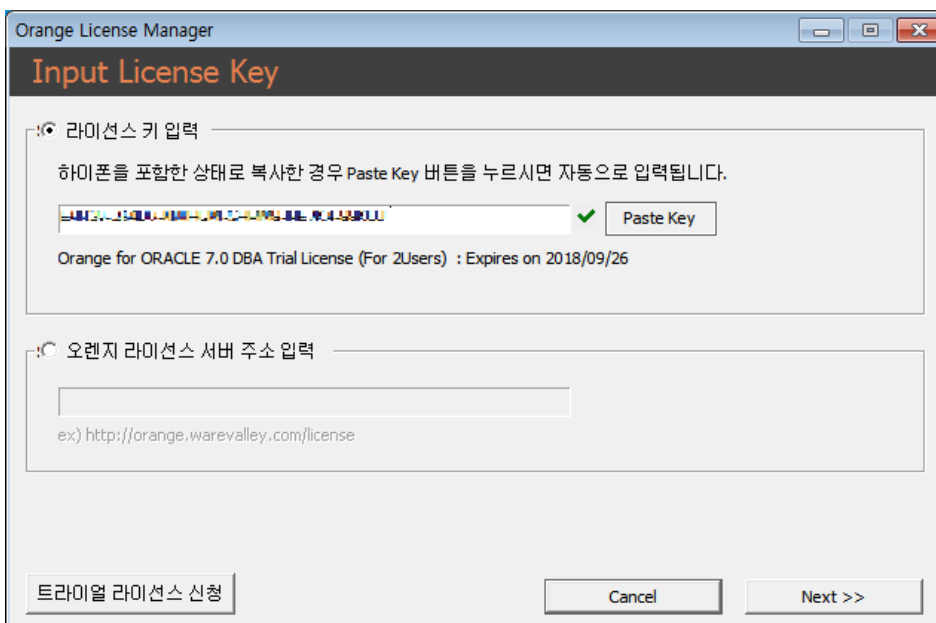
Orange License Manager

Input License Key

라이선스 키 입력

하이폰을 포함한 상태로 복사한 경우 Paste Key 버튼을 누르시면 자동으로 입력됩니다.

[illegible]

Paste Key

Orange for ORACLE 7.0 DBA Trial License (For 2Users) : Expires on 2018/09/26

오렌지 라이선스 서버 주소 입력

ex) http://orange.warevalley.com/license

트라이얼 라이선스 신청

Cancel

Next >>